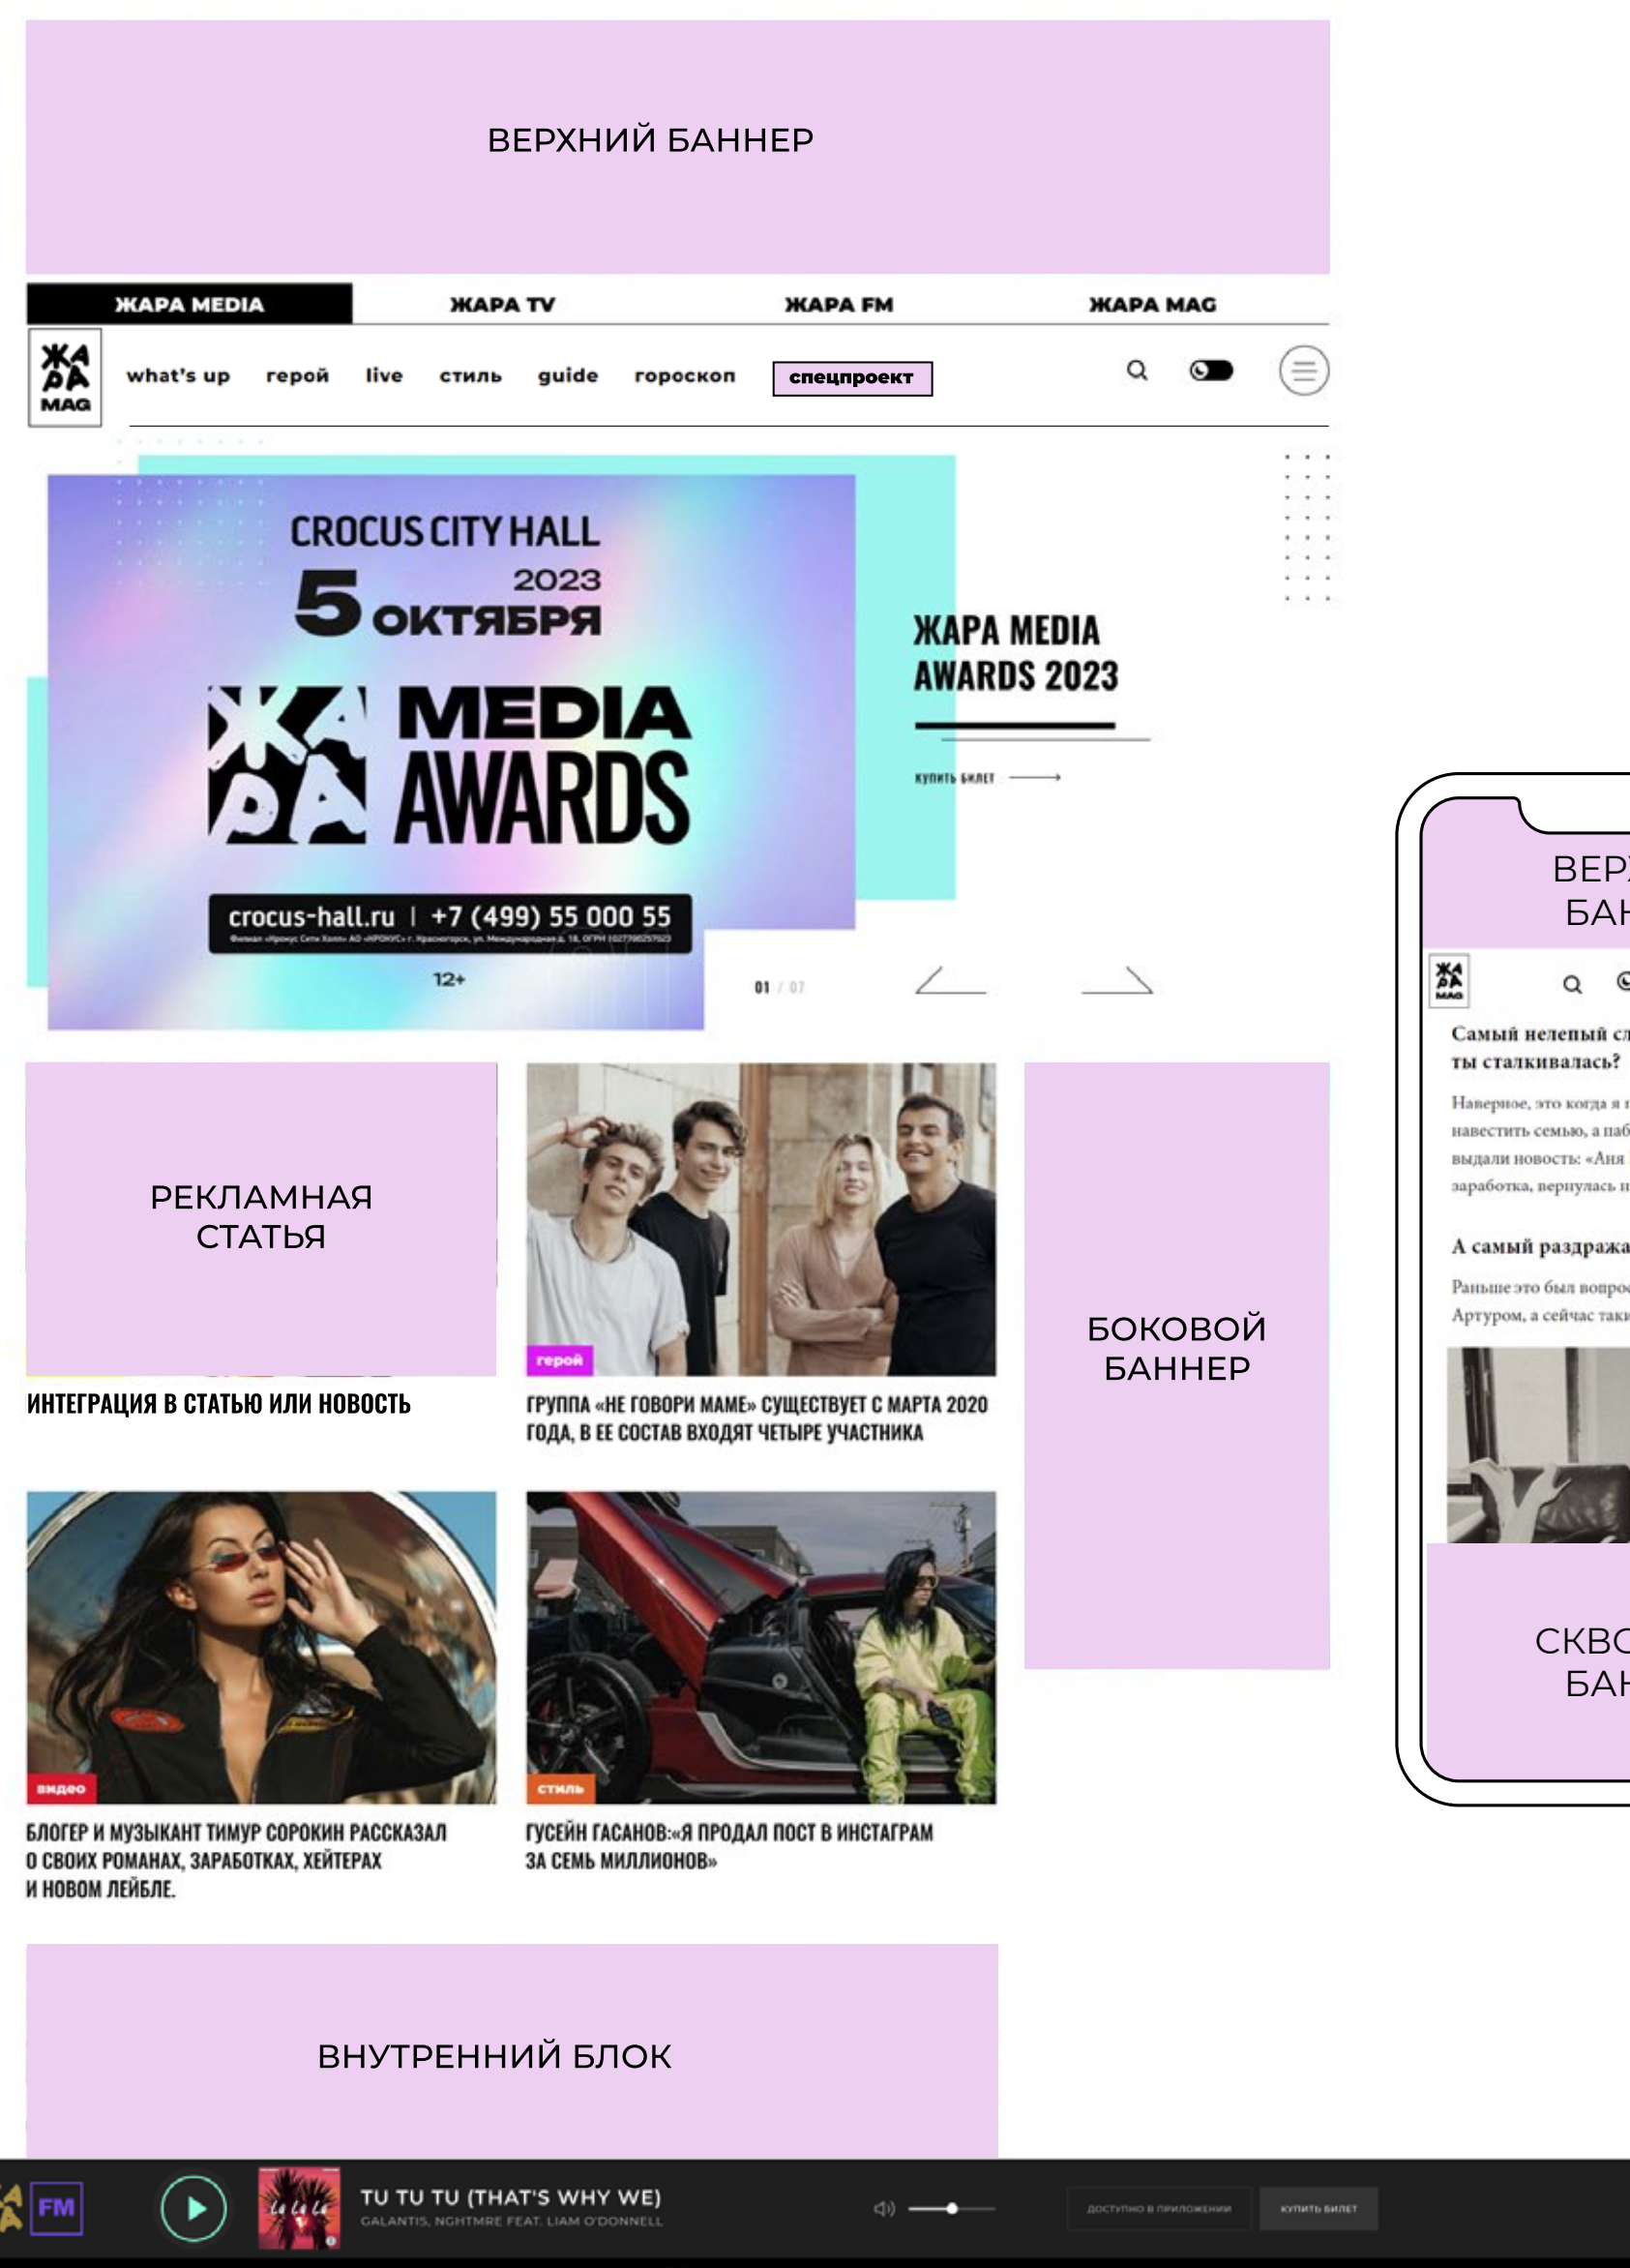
ВЕРХНИЙ БАННЕР

ЖАРА MEDIA
ЖАРА TV
ЖАРА FM
ЖАРА MAG

ЖА
РА
MAG

what's up
герой
live
стиль
guide
гороскоп
спецпроект

CROCUS CITY HALL
5 2023
ОКТЯБРЯ
ЖАРА MEDIA AWARDS
crocus-hall.ru | +7 (499) 55 000 55
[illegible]
12+

ЖАРА MEDIA AWARDS 2023

купить билет

01 / 07

РЕКЛАМНАЯ СТАТЬЯ

ИНТЕГРАЦИЯ В СТАТЬЮ ИЛИ НОВОСТЬ

герой

ГРУППА «НЕ ГОВОРИ МАМЕ» СУЩЕСТВУЕТ С МАРТА 2020 ГОДА, В ЕЕ СОСТАВ ВХОДЯТ ЧЕТЫРЕ УЧАСТНИКА

БОКОВОЙ БАННЕР

видео

БЛОГЕР И МУЗЫКАНТ ТИМУР СОРОКИН РАССКАЗАЛ О СВОИХ РОМАНАХ, ЗАРАБОТКАХ, ХЕЙТЕРАХ И НОВОМ ЛЕЙБЛЕ

стиль

ГУСЕЙН ГАСАНОВ:«Я ПРОДАЛ ПОСТ В ИНСТАГРАМ ЗА СЕМЬ МИЛЛИОНОВ»

ВНУТРЕННИЙ БЛОК

ВЕР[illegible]
БА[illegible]

Самый нелепый сл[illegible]
ты сталкивалась?

Наверное, это когда я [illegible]
навестить семью, а паб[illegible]
выдали новость: «Аня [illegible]
заработка, вернулась н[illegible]

А самый раздража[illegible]

Раньше это был вопро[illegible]
Артуром, а сейчас таки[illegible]

СКВО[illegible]
БА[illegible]

FM

TU TU TU (THAT'S WHY WE)
GALANTIS, NGHTMRE FEAT. LIAM O'DONNELL

доступно в приложении
купить билет